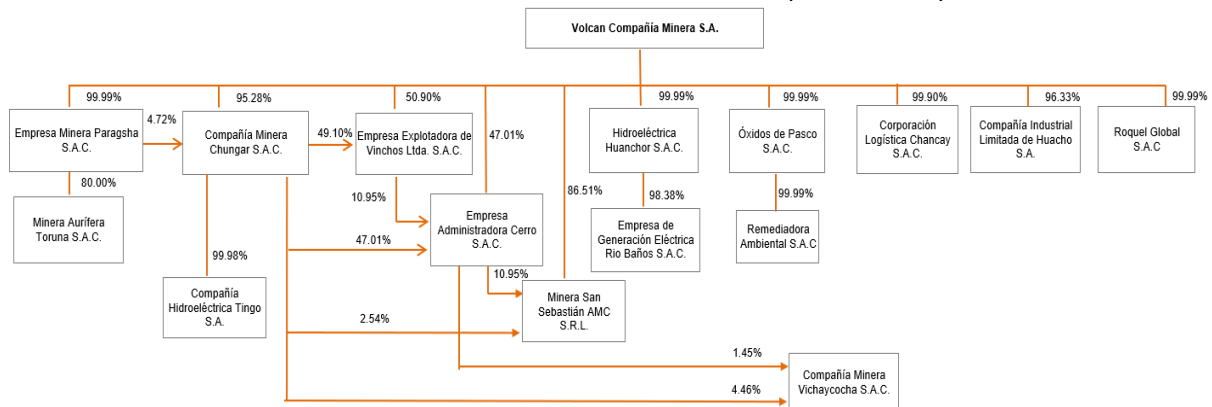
Volcan Compañía Minera S.A.

99.99%
Empresa Minera Paragsha S.A.C.
4.72%
80.00%
Minera Aurífera Toruna S.A.C.

95.28%
Compañía Minera Chungar S.A.C.
49.10%
99.98%
Compañía Hidroeléctrica Tingo S.A.

50.90%
Empresa Explotadora de Vinchos Ltda. S.A.C.
47.01%
10.95%
47.01%
Empresa Administradora Cerro S.A.C.
10.95%
86.51%
Minera San Sebastián AMC S.R.L.
2.54%
1.45%
4.46%
Compañía Minera Vichaycocha S.A.C.

99.99%
Hidroeléctrica Huanchor S.A.C.
98.38%
Empresa de Generación Eléctrica Rio Baños S.A.C.

99.99%
Óxidos de Pasco S.A.C.
99.99%
Remediadora Ambiental S.A.C

99.90%
Corporación Logística Chancay S.A.C.

96.33%
Compañía Industrial Limitada de Huacho S.A.

99.99%
Roquel Global S.A.C